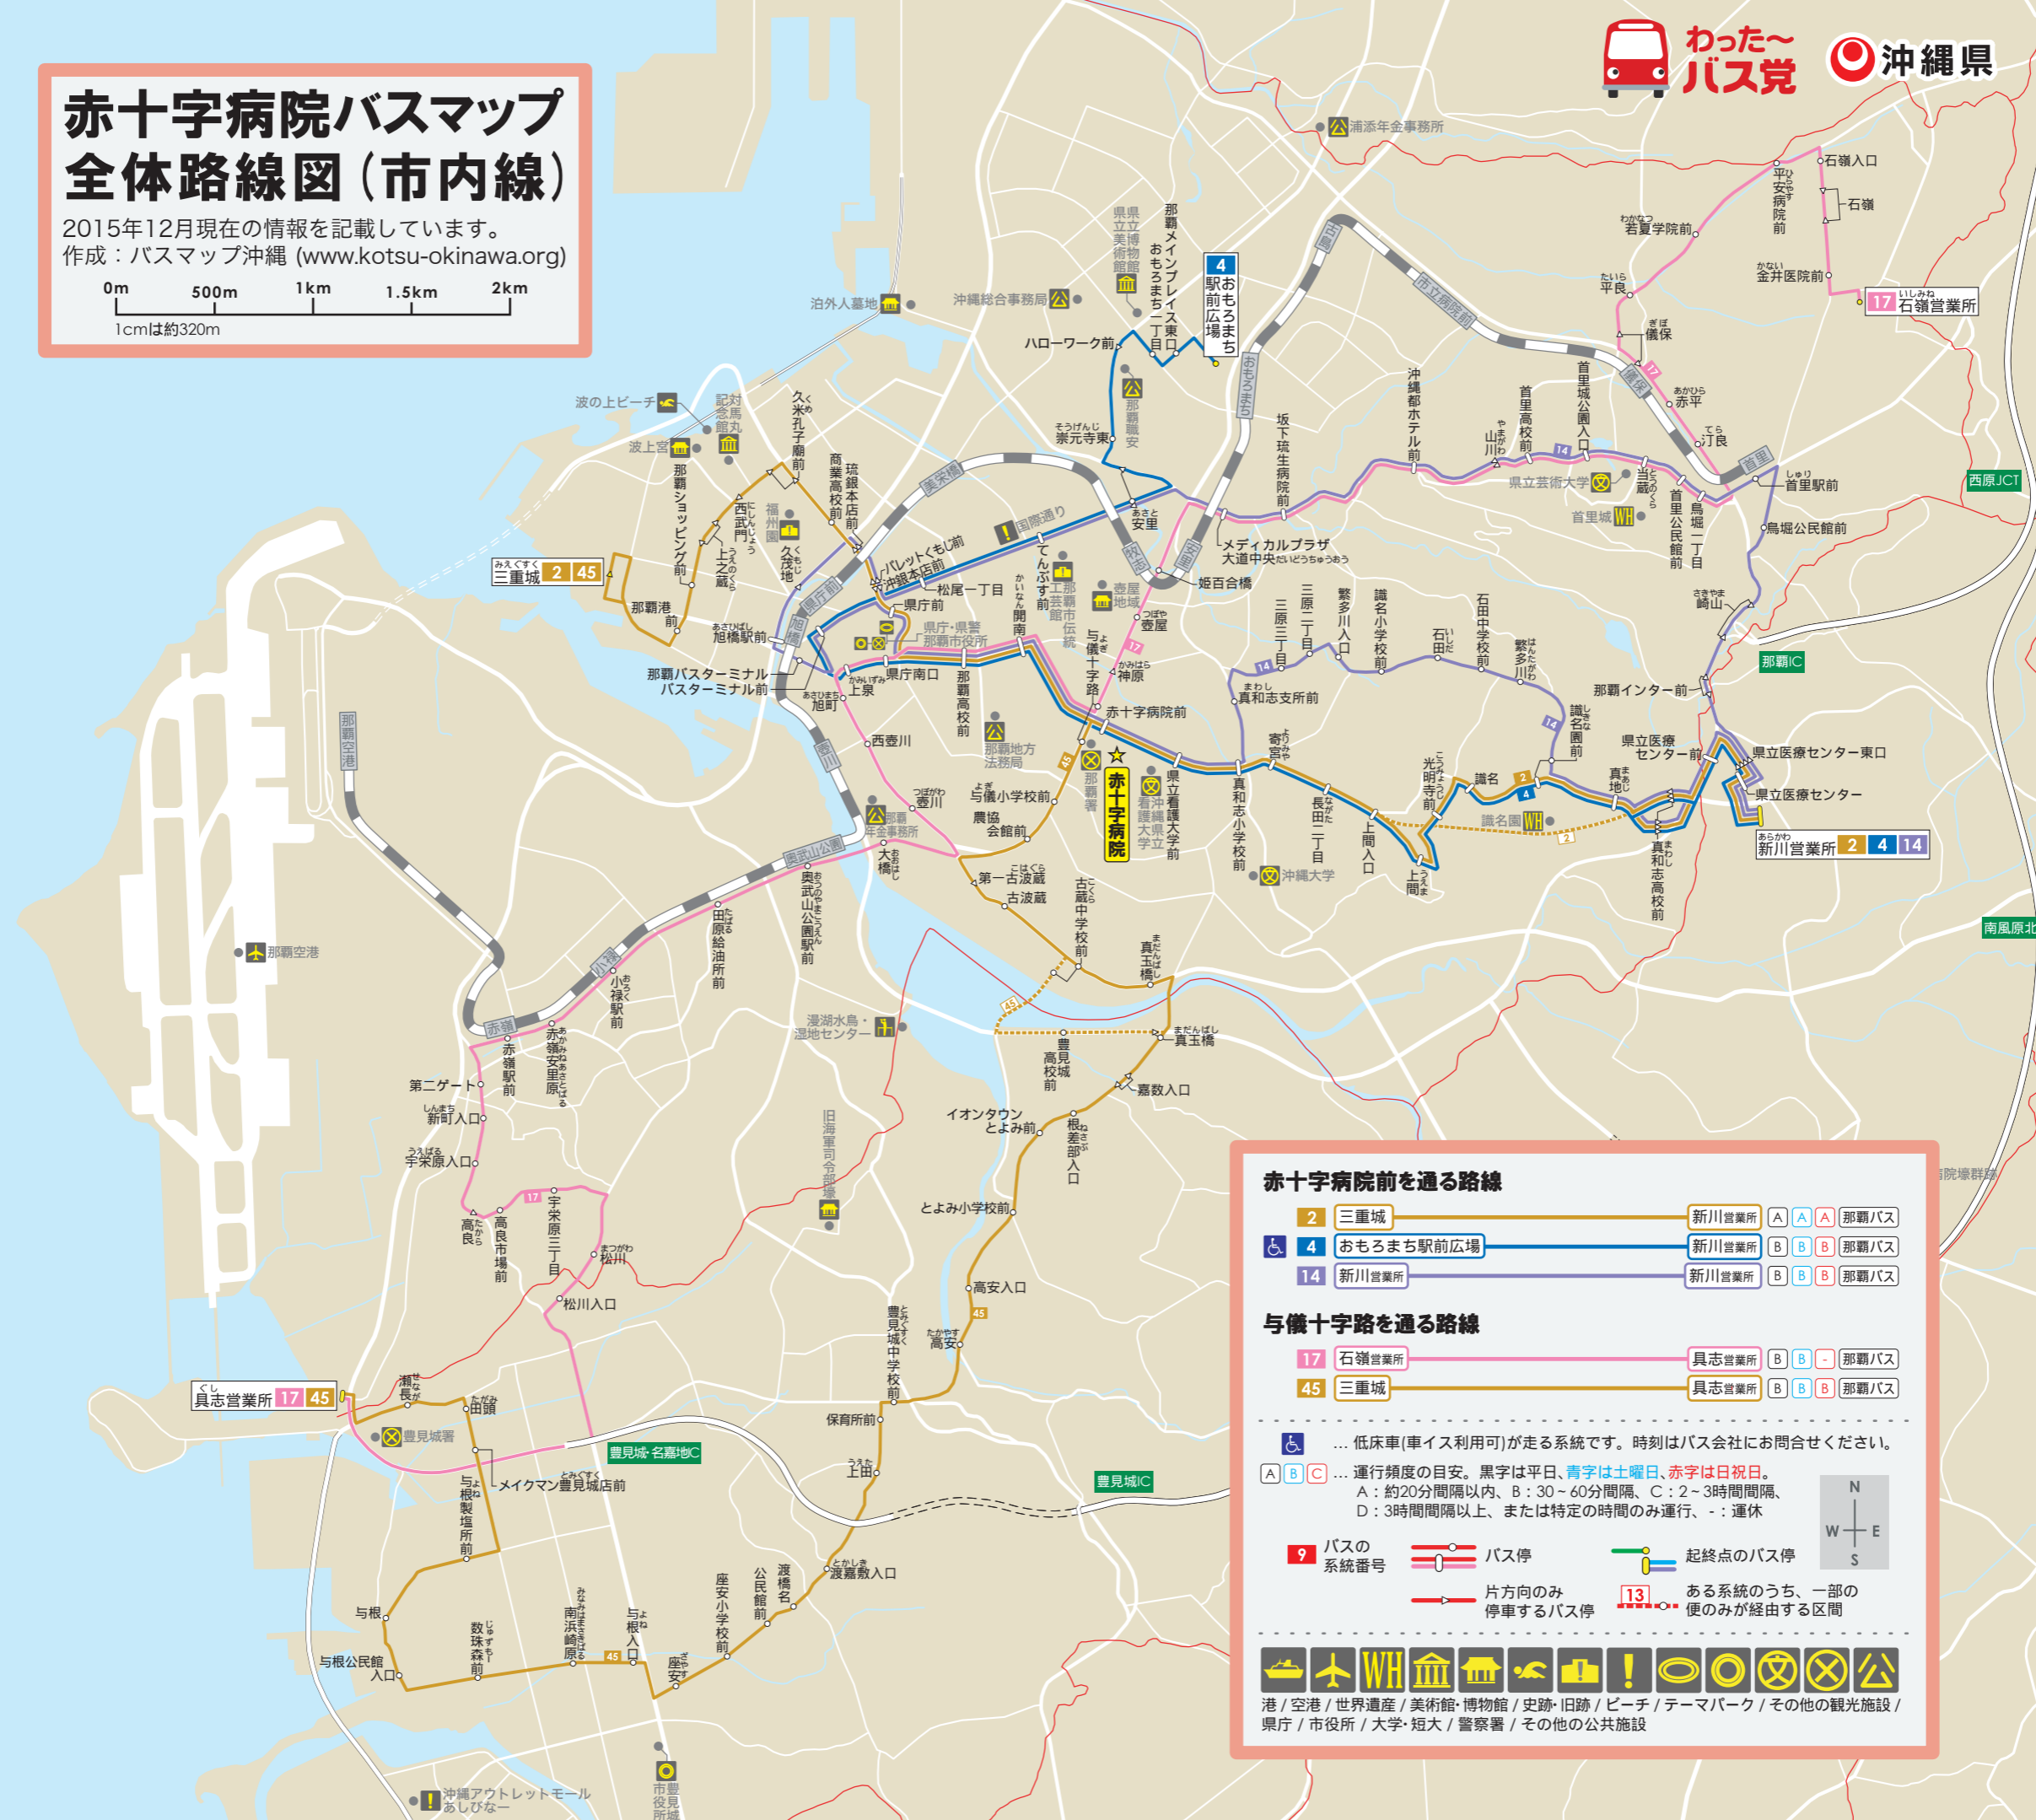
赤十字病院バスマップ
全体路線図（市内線）

2015年12月現在の情報を記載しています。
作成：バスマップ沖縄 (www.kotsu-okinawa.org)

0m 500m 1km 1.5km 2km
1cmは約320m

わった〜バス党
沖縄県

浦添年金事務所
石嶺入口
石嶺
平安病院前
若夏学院前
金井医院前
平良
17 石嶺営業所
儀保
赤平
汀良
首里駅前
鳥堀公民館前
西原JCT
首里城
県立芸術大学
当蔵
首里公民館前
鳥堀一丁目
崎山
那覇IC
那覇インター前
県立医療センター前
県立医療センター東口
県立医療センター
新川営業所 2 4 14
南風原北
識名園
識名
識名霊園前
真地
真和志高校前
光明寺前
上間
上間入口
長田二丁目
沖縄大学
寄宮
真和志小学校前
真和志支所前
石田中学校前
繁多川
繁多川入口
識名小学校前
石田
三原一丁目
三原二丁目
坂下
琉生病院前
沖縄都ホテル前
首里高校前
山川
首里城公園入口
メディカルプラザ大道中央
姫百合橋
4 おもろまち駅前広場
那覇メインプレイス東口
おもろまち一丁目
県立博物館・美術館
沖縄総合事務局
泊外人墓地
ハローワーク前
那覇職安
崇元寺東
安里
壺屋地域
壺屋
神原
与儀十字路
赤十字病院前
赤十字病院
那覇署
県立看護大学前
沖縄県立看護大学
てんぶす前
那覇市伝統工芸館
国際通り
松尾一丁目
開南
県庁前
パレットくもじ前
沖銀本店前
琉銀本店前
商業高校前
久米孔子廟前
記念館丸
対馬
波の上ビーチ
波上宮
那覇ショッピング前
西武門
上之蔵
福州園
久茂地
旭橋駅前
県庁・県警 那覇市役所
県庁南口
那覇高校前
那覇地方法務局
上泉
旭町
那覇バスターミナル
バスターミナル前
西壺川
壺川
与儀小学校前
農協会館前
那覇年金事務所
大橋
第一古波蔵
古波蔵
古蔵中学校前
真玉橋
真玉橋
豊見城高校前
嘉数入口
根差部入口
イオンタウンとよみ前
とよみ小学校前
高安入口
高安
豊見城中学校前
保育所前
上田
漫湖水鳥・湿地センター
旧海軍司令部壕
奥武山公園
奥武山公園駅前
田原給油所前
小禄駅前
小禄
赤嶺駅前
赤嶺
赤嶺安里原
第二ゲート
新町入口
宇栄原入口
宇栄原三丁目
高良
高良市場前
松川
松川入口
那覇空港
那覇空港
三重城 2 45
那覇港前
具志営業所 17 45
瀬長
田頭
豊見城署
与根製塩所前
メイクマン豊見城店前
豊見城・名嘉地IC
豊見城IC
与根
与根公民館入口
数珠森前
南浜崎原
与根入口
座安
座安小学校前
公民館前
渡橋名
渡嘉敷入口
豊見城市役所
沖縄アウトレットモールあしびなー
旧院壕群跡

赤十字病院前を通る路線
| 2 | 三重城 | 新川営業所 | A A A | 那覇バス |
| 4 | おもろまち駅前広場 | 新川営業所 | B B B | 那覇バス |
| 14 | 新川営業所 | 新川営業所 | B B B | 那覇バス |

与儀十字路を通る路線
| 17 | 石嶺営業所 | 具志営業所 | B B - | 那覇バス |
| 45 | 三重城 | 具志営業所 | B B B | 那覇バス |

… 低床車(車イス利用可)が走る系統です。時刻はバス会社にお問合せください。
A B C … 運行頻度の目安。黒字は平日、青字は土曜日、赤字は日祝日。
A：約20分間隔以内、B：30～60分間隔、C：2～3時間間隔、
D：3時間間隔以上、または特定の時間のみ運行、-：運休
9 バスの系統番号
バス停
起終点のバス停
片方向のみ停車するバス停
13 ある系統のうち、一部の便のみが経由する区間
N W E S
港 / 空港 / 世界遺産 / 美術館・博物館 / 史跡・旧跡 / ビーチ / テーマパーク / その他の観光施設 / 県庁 / 市役所 / 大学・短大 / 警察署 / その他の公共施設